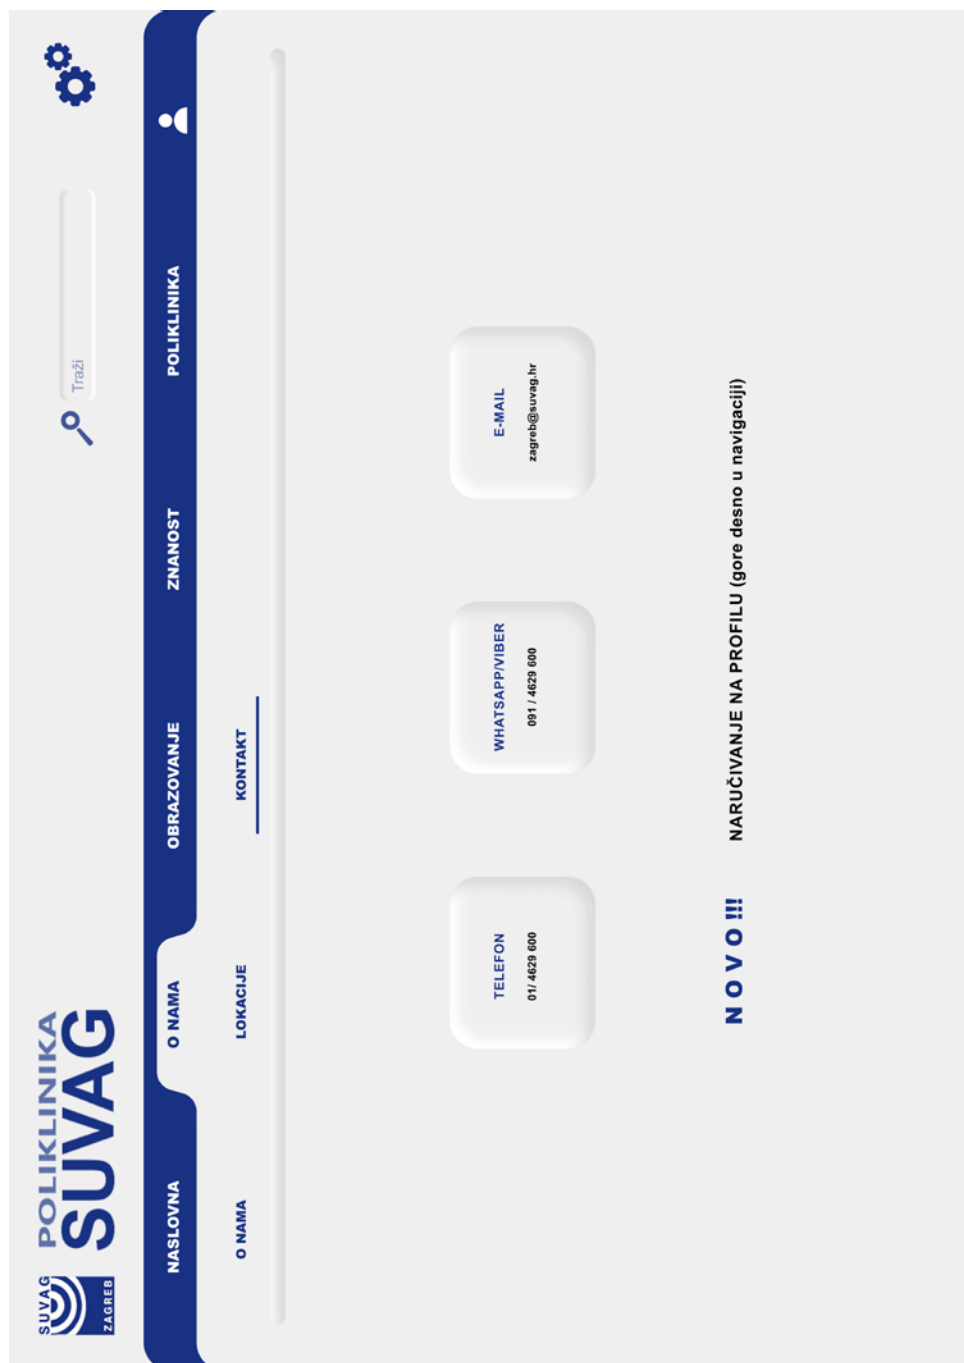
SUVAG ZAGREB POLIKLINIKA SUVAG

Traži

NASLOVNA
O NAMA
OBRAZOVANJE
ZNANOST
POLIKLINIKA

O NAMA
LOKACIJE
KONTAKT

TELEFON
01/ 4629 600

WHATSAPP/VIBER
091 / 4629 600

E-MAIL
zagreb@suvag.hr

N O V O !!! NARUČIVANJE NA PROFILU (gore desno u navigaciji)